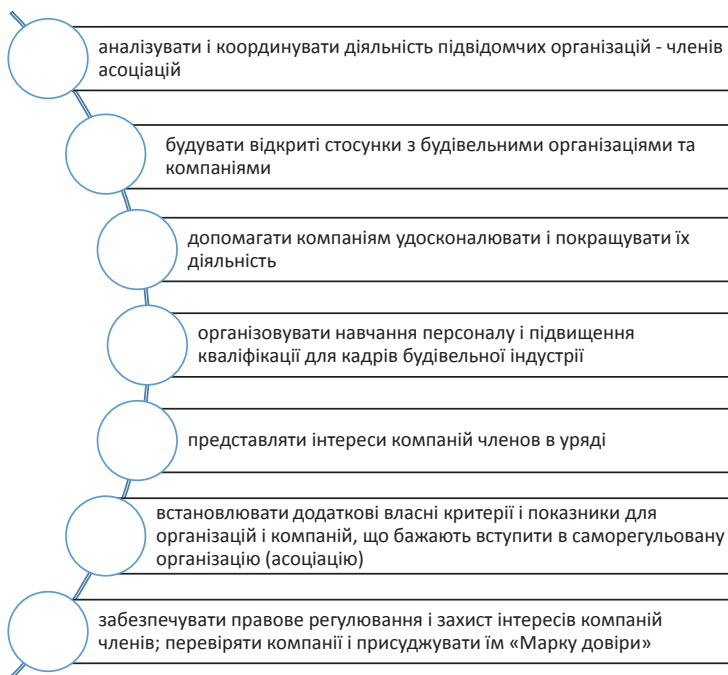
аналізувати і координувати діяльність підвідомчих організацій - членів асоціацій

будувати відкриті стосунки з будівельними організаціями та компаніями

допомагати компаніям удосконалювати і покращувати їх діяльність

організовувати навчання персоналу і підвищення кваліфікації для кадрів будівельної індустрії

представляти інтереси компаній членов в уряді

встановлювати додаткові власні критерії і показники для організацій і компаній, що бажають вступити в саморегульовану організацію (асоціацію)

забезпечувати правове регулювання і захист інтересів компаній членів; перевіряти компанії і присуджувати їм «Марку довіри»